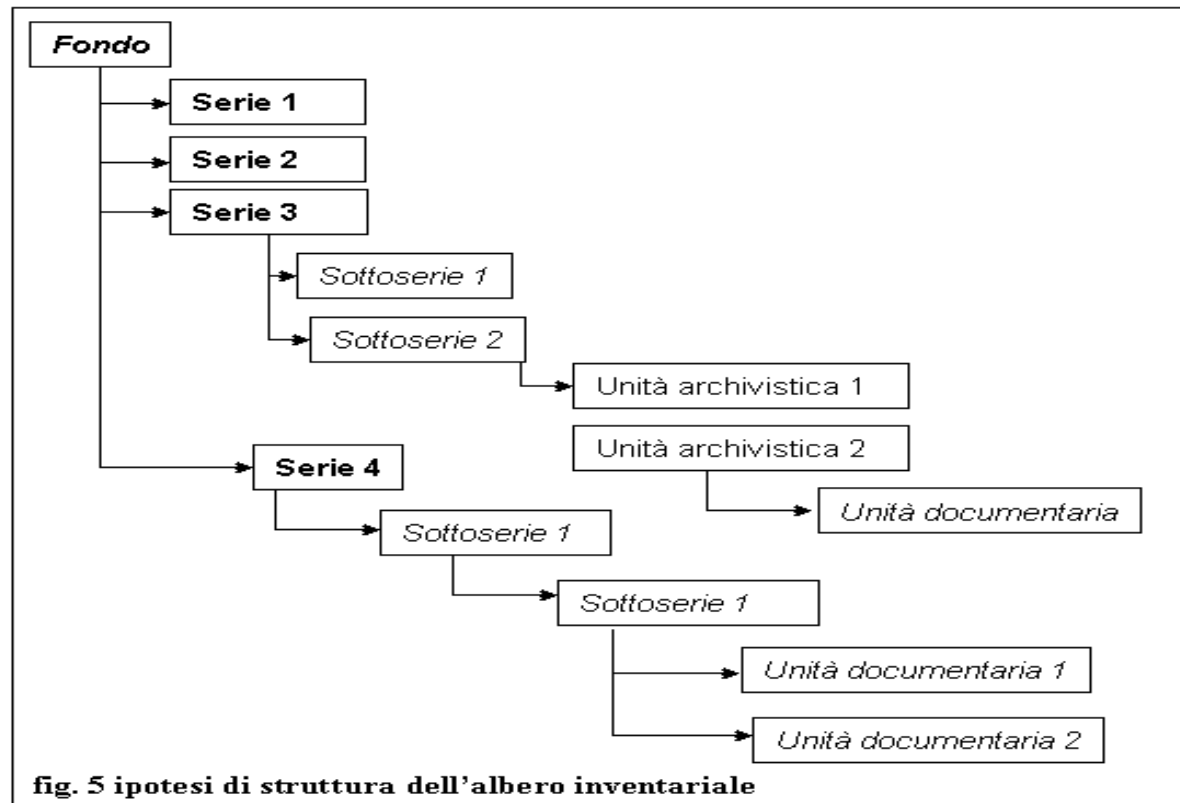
Fondo

Serie 1

Serie 2

Serie 3

Sottoserie 1

Sottoserie 2

Unità archivistica 1

Unità archivistica 2

Unità documentaria

Serie 4

Sottoserie 1

Sottoserie 1

Unità documentaria 1

Unità documentaria 2

fig. 5 ipotesi di struttura dell'albero inventariale